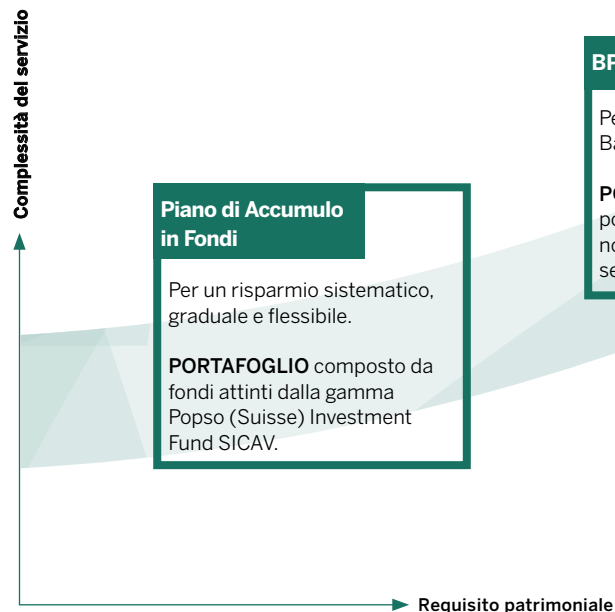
Complessità del servizio

Piano di Accumulo in Fondi

Per un risparmio sistematico, graduale e flessibile.

PORTAFOGLIO composto da fondi attinti dalla gamma Popso (Suisse) Investment Fund SICAV.

BP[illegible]

Pe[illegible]
Ba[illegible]

PO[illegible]
po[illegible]
no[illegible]
se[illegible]

Requisito patrimoniale